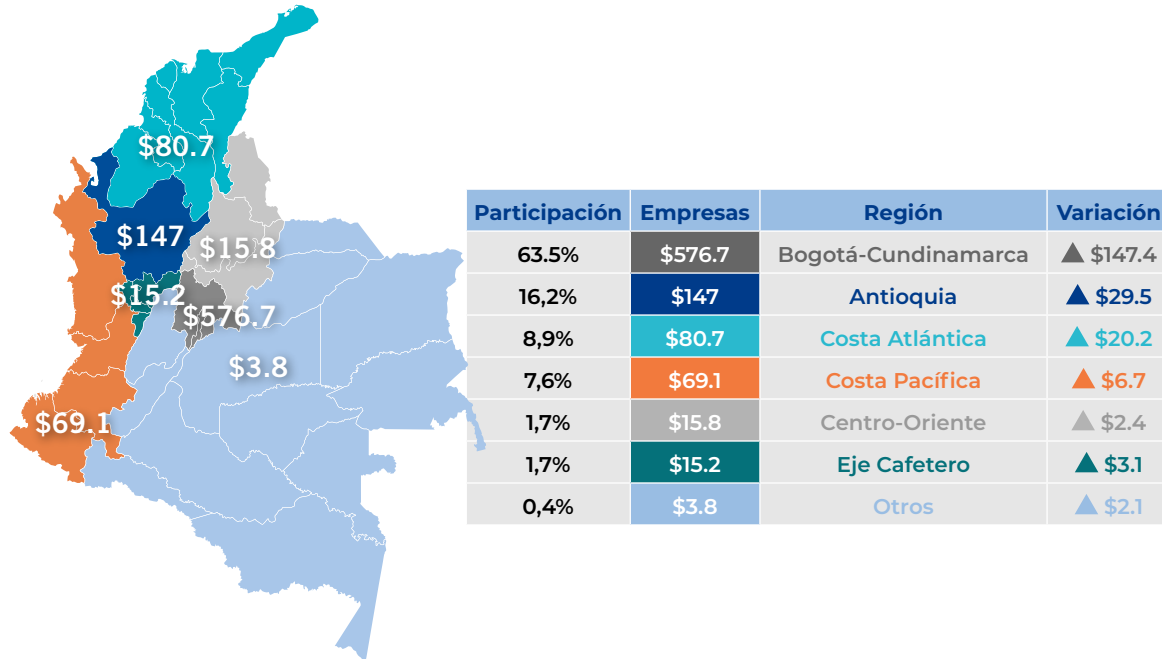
$80.7
$147
$15.8
$15.2
$576.7
$3.8
$69.1

| Participación | Empresas | Región | Variación |
|---|---|---|---|
| 63.5% | $576.7 | Bogotá-Cundinamarca | ▲ $147.4 |
| 16,2% | $147 | Antioquia | ▲ $29.5 |
| 8,9% | $80.7 | Costa Atlántica | ▲ $20.2 |
| 7,6% | $69.1 | Costa Pacífica | ▲ $6.7 |
| 1,7% | $15.8 | Centro-Oriente | ▲ $2.4 |
| 1,7% | $15.2 | Eje Cafetero | ▲ $3.1 |
| 0,4% | $3.8 | Otros | ▲ $2.1 |